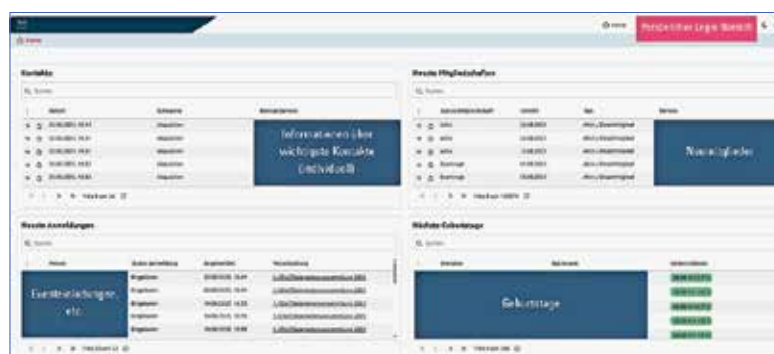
Persönlicher Login-Bereich

Home

Kontakte

Informationen über wichtigste Kontakte (individuell)

Neueste Mitgliedschaften

Neumitglieder

Neueste Anmeldungen

Eventeinladungen etc.

Nächste Geburtstage

Geburtstage